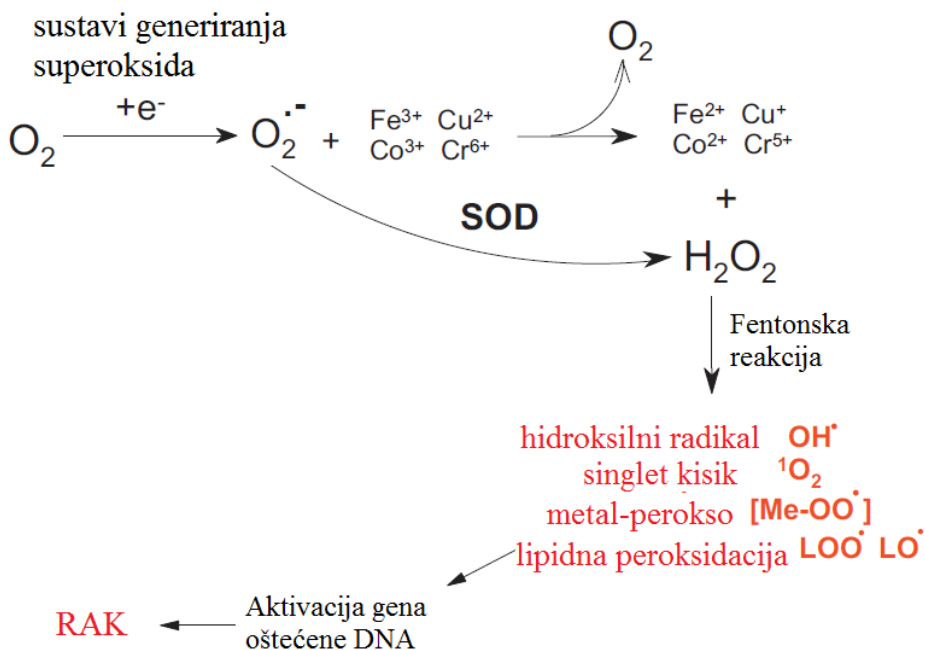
sustavi generiranja superoksida

$+e^-$

$O_2$ $O_2^{\cdot -}$ + $Fe^{3+}$ $Cu^{2+}$ $Co^{3+}$ $Cr^{6+}$

$O_2$

$Fe^{2+}$ $Cu^{+}$ $Co^{2+}$ $Cr^{5+}$

SOD

+

$H_2O_2$

Fentonska reakcija

hidroksilni radikal $OH^{\cdot}$
singlet kisik $^1O_2$
metal-perokso $[Me\text{-}OO^{\cdot}]$
lipidna peroksidacija $LOO^{\cdot}$ $LO^{\cdot}$

RAK

Aktivacija gena oštećene DNA